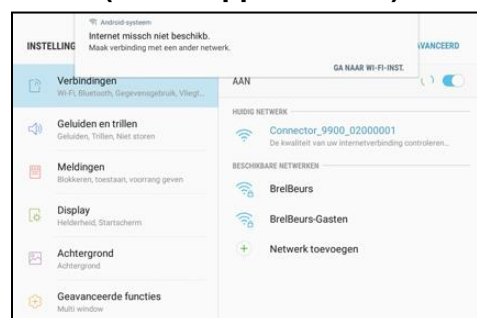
Android-systeem
Internet missch niet beschikb.
Maak verbinding met een ander netwerk.
GA NAAR WI-FI-INST.

INSTELLING

VANCEERD

Verbindingen
Wi-Fi, Bluetooth, Gegevensgebruik, Vliegt...

AAN

Geluiden en trillen
Geluiden, Trillen, Niet storen

Meldingen
Blokkeren, toestaan, voorrang geven

Display
Helderheid, Startscherm

Achtergrond
Achtergrond

Geavanceerde functies
Multi window

HUIDIG NETWERK
Connector_9900_02000001
De kwaliteit van uw internetverbinding controleren...

BESCHIKBARE NETWERKEN
BrelBeurs
BrelBeurs-Gasten
Netwerk toevoegen